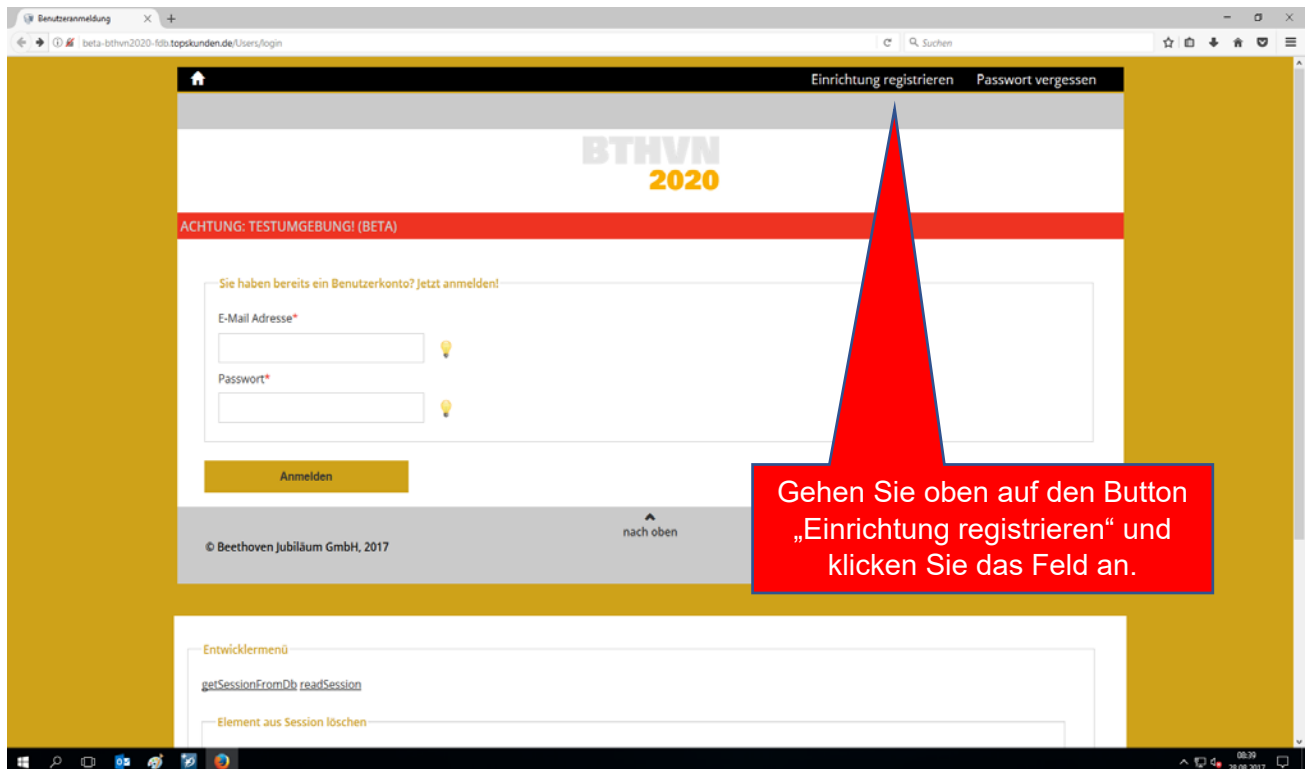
Benutzeranmeldung

beta-bthvn2020-fdb.topskunden.de/Users/login

Suchen

Einrichtung registrieren Passwort vergessen

BTHVN 2020

ACHTUNG: TESTUMGEBUNG! (BETA)

Sie haben bereits ein Benutzerkonto? Jetzt anmelden!

E-Mail Adresse*

Passwort*

Anmelden

nach oben

© Beethoven Jubiläum GmbH, 2017

Gehen Sie oben auf den Button „Einrichtung registrieren“ und klicken Sie das Feld an.

Entwicklermenü

getSessionFromDb readSession

Element aus Session löschen

08:39
28.08.2017